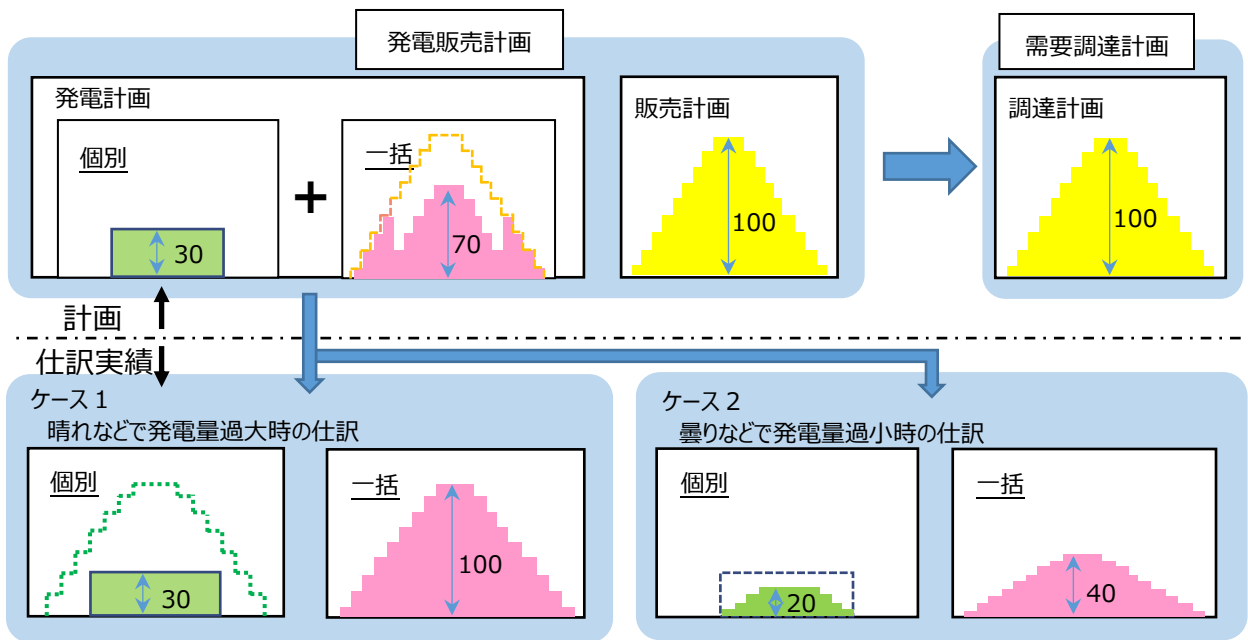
発電販売計画

発電計画

個別

30

+

一括

70

販売計画

100

需要調達計画

調達計画

100

計画

仕訳実績

ケース 1
晴れなどで発電量過大時の仕訳

個別

30

一括

100

ケース 2
曇りなどで発電量過小時の仕訳

個別

20

一括

40